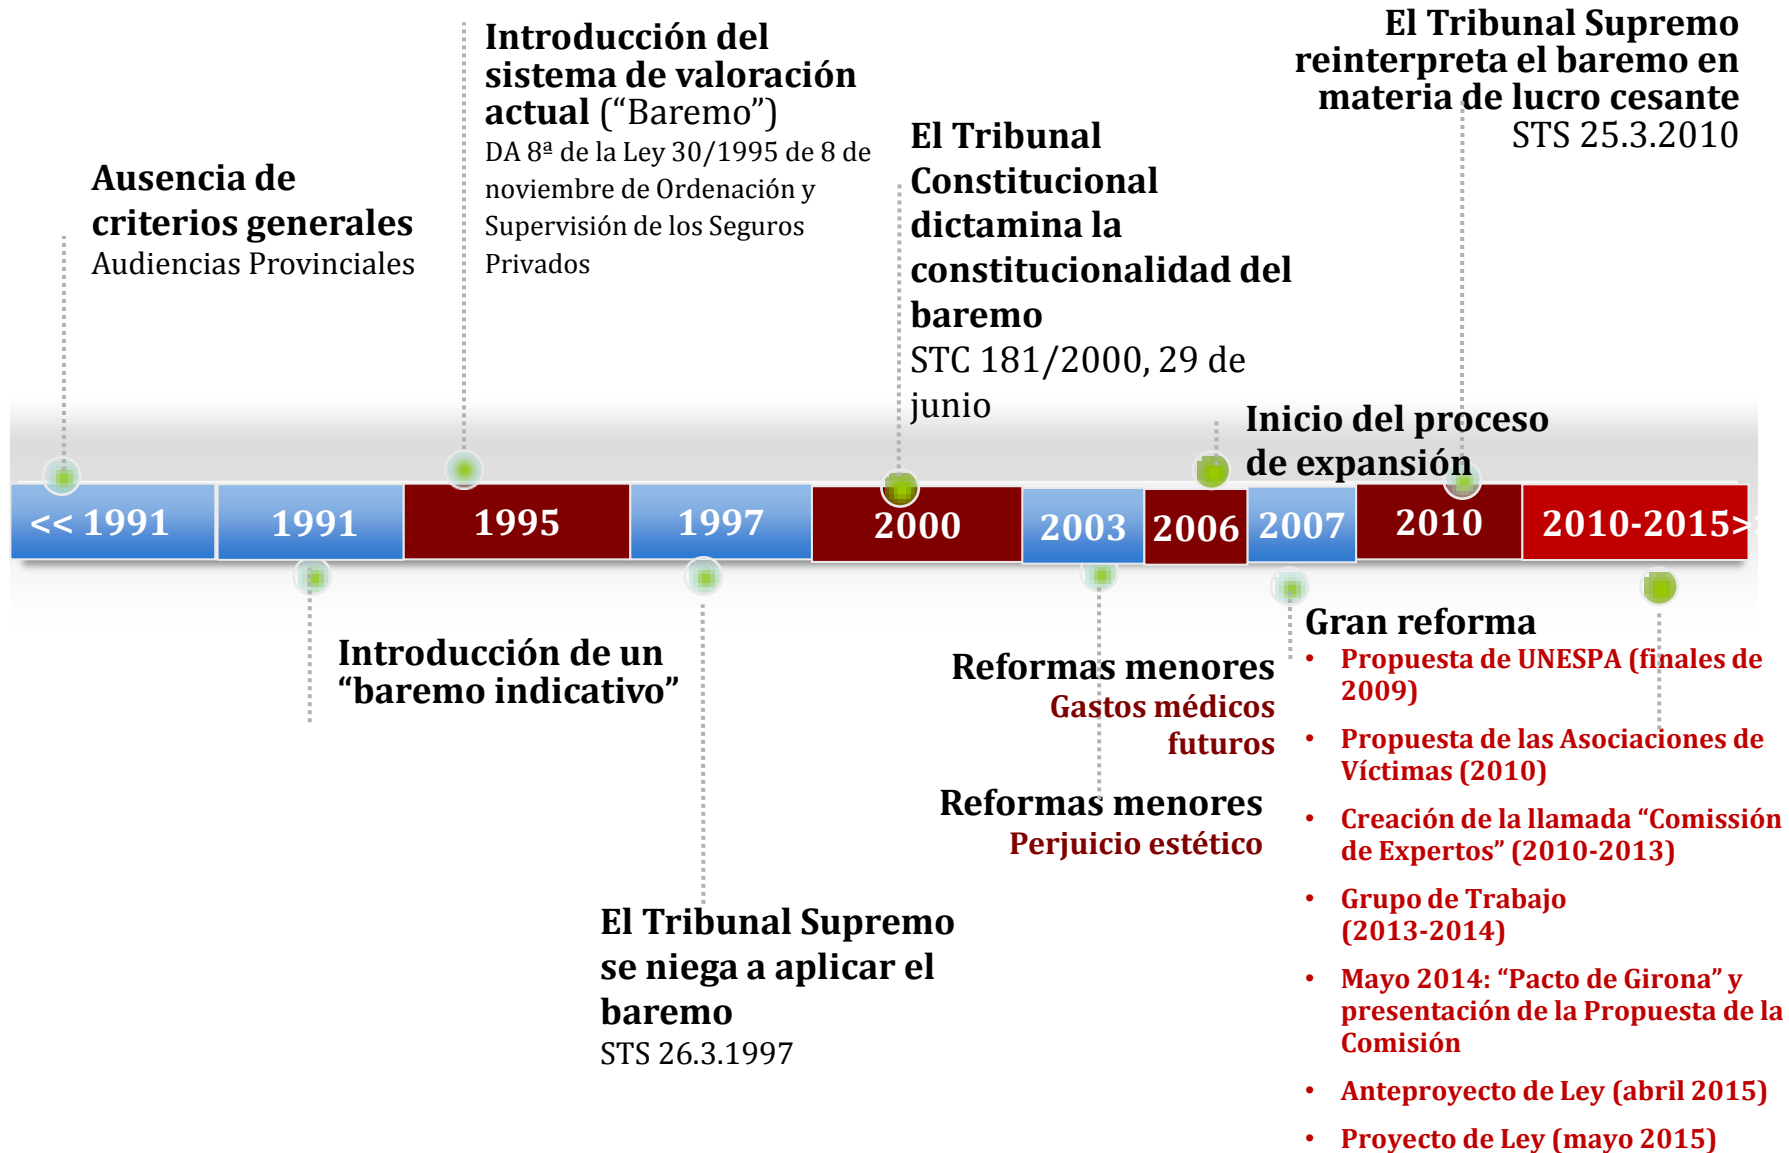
Ausencia de criterios generales
Audiencias Provinciales

Introducción del sistema de valoración actual ("Baremo")
DA 8ª de la Ley 30/1995 de 8 de noviembre de Ordenación y Supervisión de los Seguros Privados

El Tribunal Constitucional dictamina la constitucionalidad del baremo
STC 181/2000, 29 de junio

El Tribunal Supremo reinterpreta el baremo en materia de lucro cesante
STS 25.3.2010

Inicio del proceso de expansión

| << 1991 | 1991 | 1995 | 1997 | 2000 | 2003 | 2006 | 2007 | 2010 | 2010-2015> |
|---|---|---|---|---|---|---|---|---|---|

Introducción de un "baremo indicativo"

El Tribunal Supremo se niega a aplicar el baremo
STS 26.3.1997

Reformas menores
Gastos médicos futuros

Reformas menores
Perjuicio estético

Gran reforma
• Propuesta de UNESPA (finales de 2009)
• Propuesta de las Asociaciones de Víctimas (2010)
• Creación de la llamada "Comisión de Expertos" (2010-2013)
• Grupo de Trabajo (2013-2014)
• Mayo 2014: "Pacto de Girona" y presentación de la Propuesta de la Comisión
• Anteproyecto de Ley (abril 2015)
• Proyecto de Ley (mayo 2015)